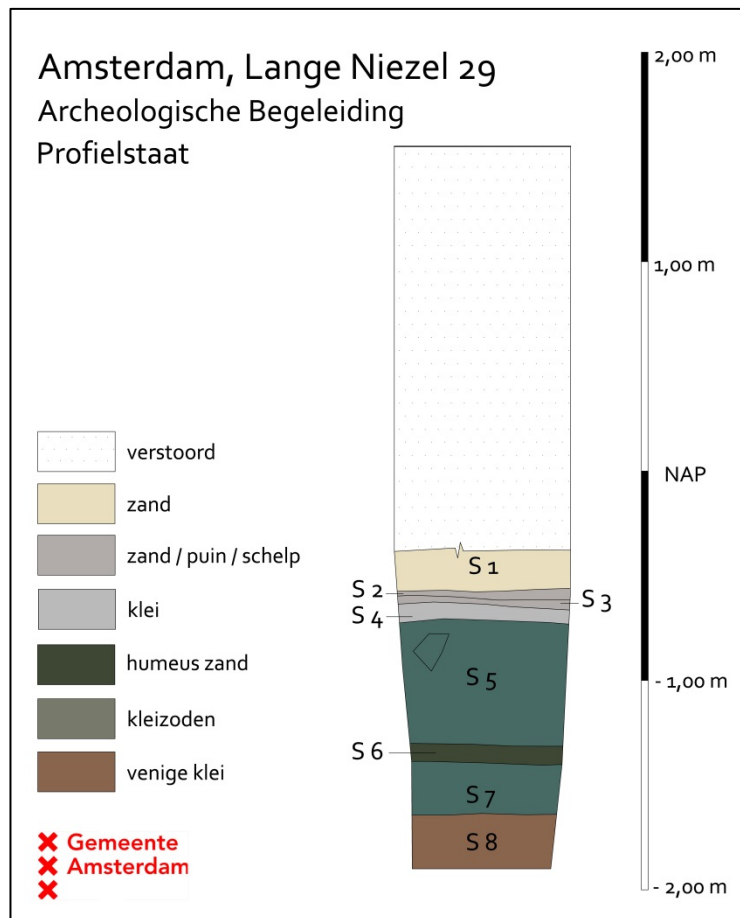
Amsterdam, Lange Niezel 29
Archeologische Begeleiding
Profielstaat

2,00 m
1,00 m
NAP
- 1,00 m
- 2,00 m

S 1
S 2
S 3
S 4
S 5
S 6
S 7
S 8

verstoord
zand
zand / puin / schelp
klei
humeus zand
kleizoden
venige klei

Gemeente
Amsterdam